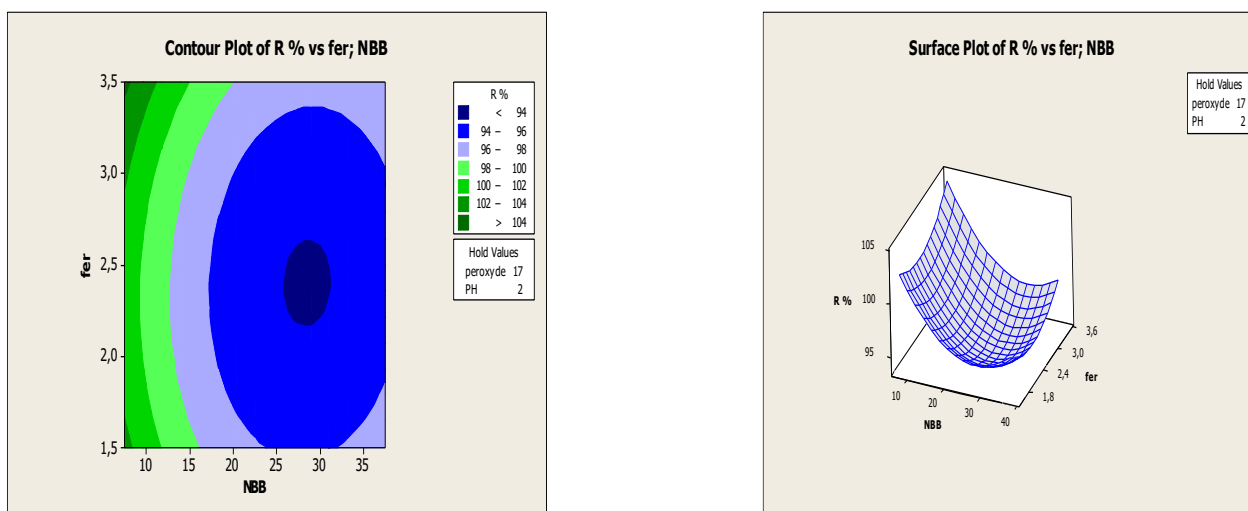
Contour Plot of R % vs fer; NBB

| R % | |
|---|---|
| < | 94 |
| 94 – | 96 |
| 96 – | 98 |
| 98 – | 100 |
| 100 – | 102 |
| 102 – | 104 |
| > | 104 |

Hold Values
peroxyde 17
PH 2

3,5
3,0
2,5
2,0
1,5
fer
10 15 20 25 30 35
NBB

Surface Plot of R % vs fer; NBB

Hold Values
peroxyde 17
PH 2

105
R % 100
95
10 20 30 40
NBB
3,6
3,0
2,4
1,8
fer